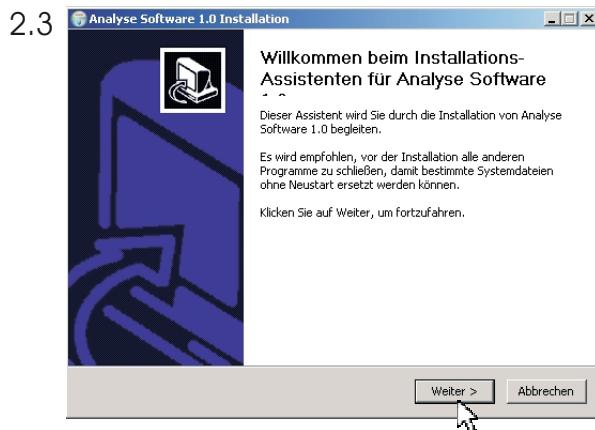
2.3

Analyse Software 1.0 Installation

Willkommen beim Installations-Assistenten für Analyse Software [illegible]

Dieser Assistent wird Sie durch die Installation von Analyse Software 1.0 begleiten.

Es wird empfohlen, vor der Installation alle anderen Programme zu schließen, damit bestimmte Systemdateien ohne Neustart ersetzt werden können.

Klicken Sie auf Weiter, um fortzufahren.

Weiter >

Abbrechen